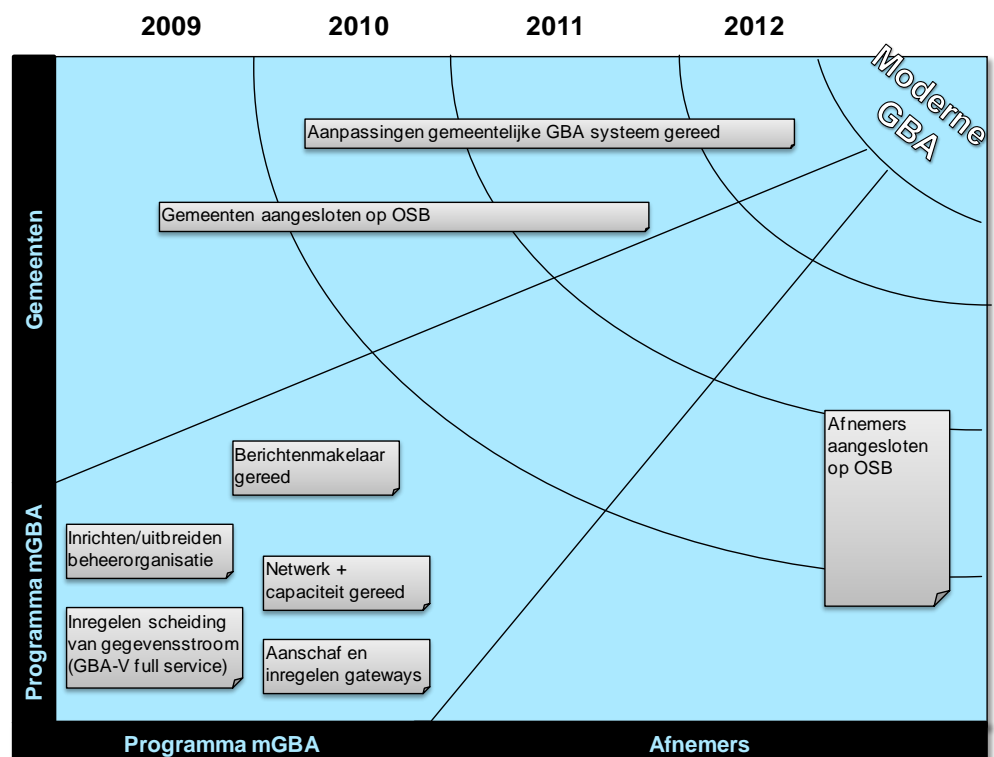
2009
2010
2011
2012

Moderne GBA

Gemeenten

Aanpassingen gemeentelijke GBA systeem gereed

Gemeenten aangesloten op OSB

Berichtenmakelaar gereed

Afnemers aangesloten op OSB

Programma mGBA

Inrichten/uitbreiden beheerorganisatie

Netwerk + capaciteit gereed

Inregelen scheiding van gegevensstroom (GBA-V full service)

Aanschaf en inregelen gateways

Programma mGBA

Afnemers